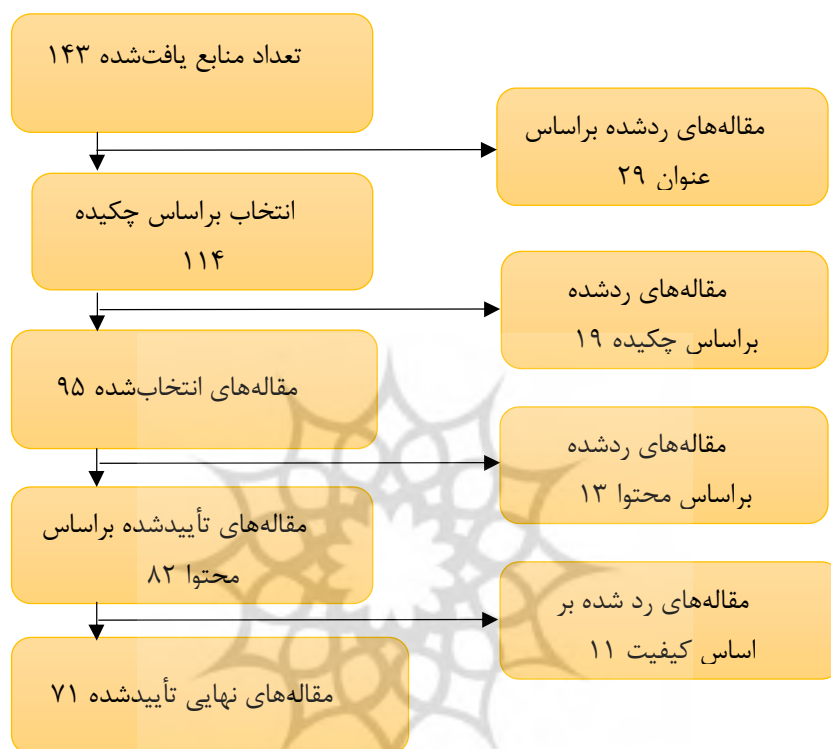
تعداد منابع یافت‌شده ۱۴۳

مقاله‌های ردشده براساس عنوان ۲۹

انتخاب براساس چکیده ۱۱۴

مقاله‌های ردشده براساس چکیده ۱۹

مقاله‌های انتخاب‌شده ۹۵

مقاله‌های ردشده براساس محتوا ۱۳

مقاله‌های تأییدشده براساس محتوا ۸۲

مقاله‌های رد شده بر اساس کیفیت ۱۱

مقاله‌های نهایی تأییدشده ۷۱